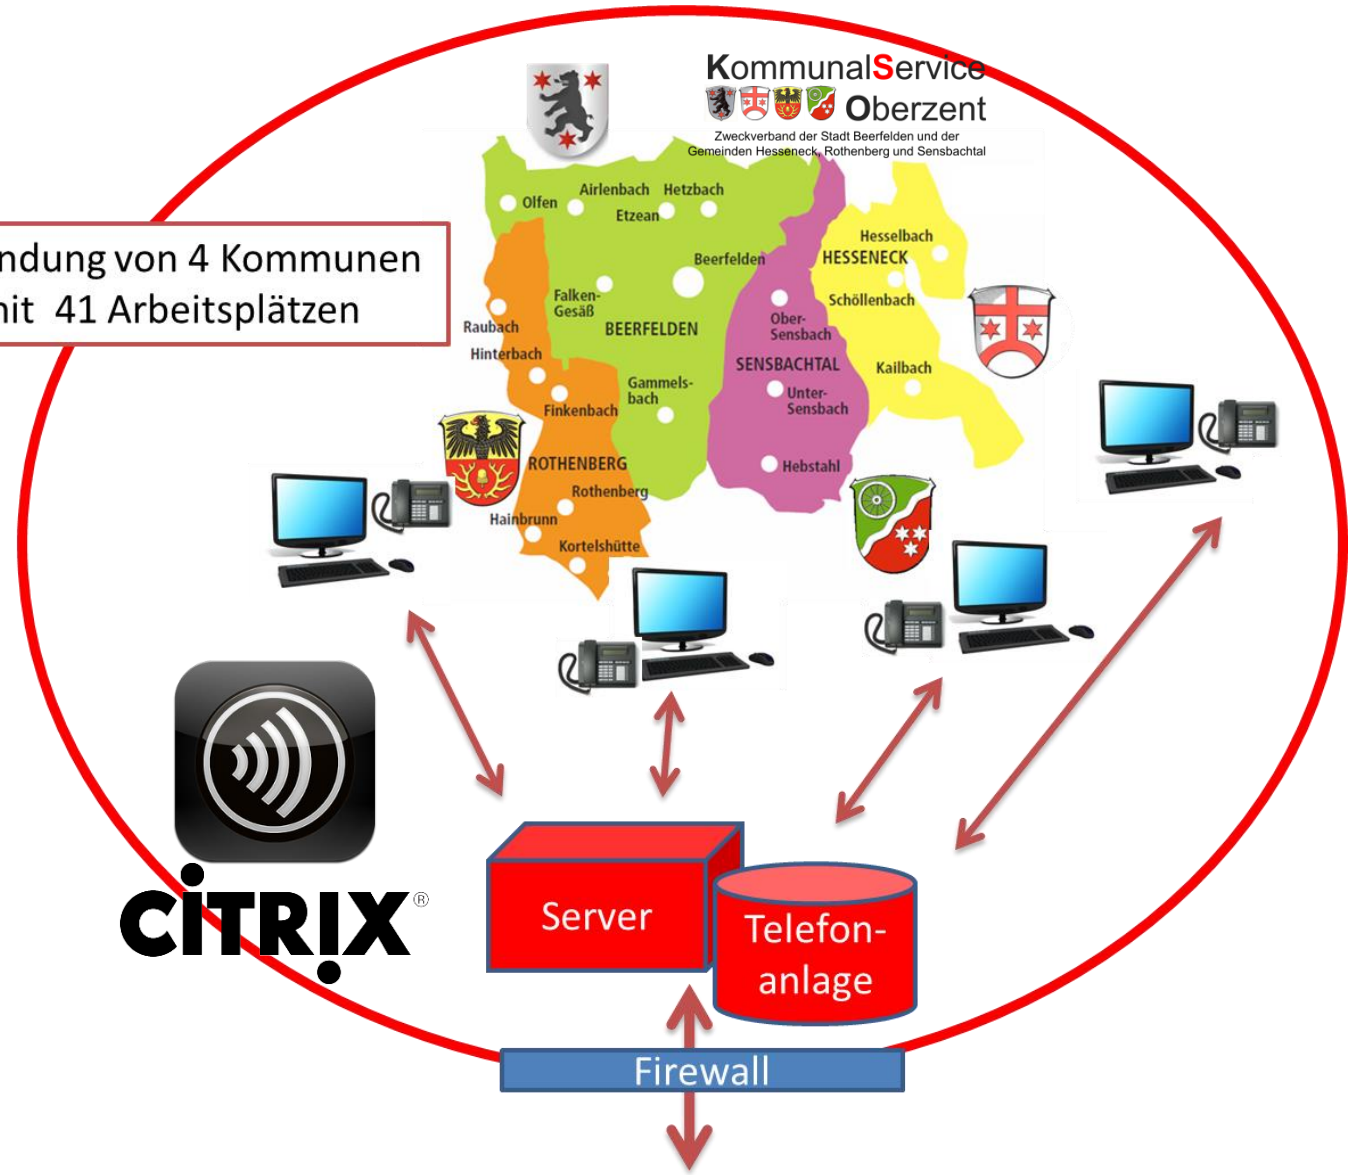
KommunalService Oberzent
Zweckverband der Stadt Beerfelden und der Gemeinden Hesseneck, Rothenberg und Sensbachtal

ndung von 4 Kommunen
nit 41 Arbeitsplätzen

Olfen
Airlenbach
Hetzbach
Etzean
Beerfelden
Hesselbach
HESSENECK
Falken-Gesäß
BEERFELDEN
Raubach
Hinterbach
Schöllenbach
Ober-Sensbach
SENSBACHTAL
Kailbach
Gammels-bach
Finkenbach
Unter-Sensbach
Hebstahl
ROTHENBERG
Rothenberg
Hainbrunn
Kortelshütte

CITRIX®

Server
Telefon-anlage
Firewall